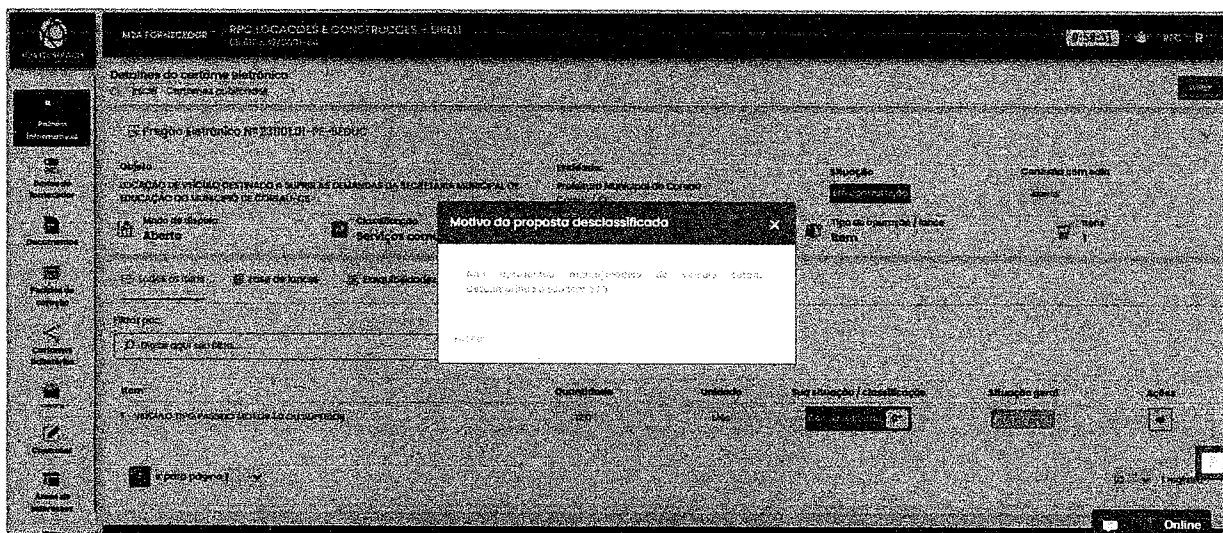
MEU FORNECEDOR - RPC LOCAÇÕES E CONSTRUÇÕES - EIRELI

Detalhes do certame eletrônico

Início - Certames publicados

Pregão eletrônico Nº 2100101-PE-SEDUC

Objeto

LOCAÇÃO DE VEÍCULO DESTINADO A SUPRIR AS DEMANDAS DA SECRETARIA MUNICIPAL DE EDUCAÇÃO DO MUNICÍPIO DE COREAÚ/CE

Promotor

Prefeitura Municipal de Coreaú

Situação

Consulta com edital

Modo de disputa

Aberta

Classificação

Serviços com

Tipo de lance

Item

Motivo da proposta desclassificada

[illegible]

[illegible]

Lotes / Itens

Filtrar por:

Digitar aqui seu filtro...

Item

1 - VEÍCULO TIPO PASSEIO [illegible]

Quantidade

Unidade

Sua situação / classificação

Situação geral

Ações

Online